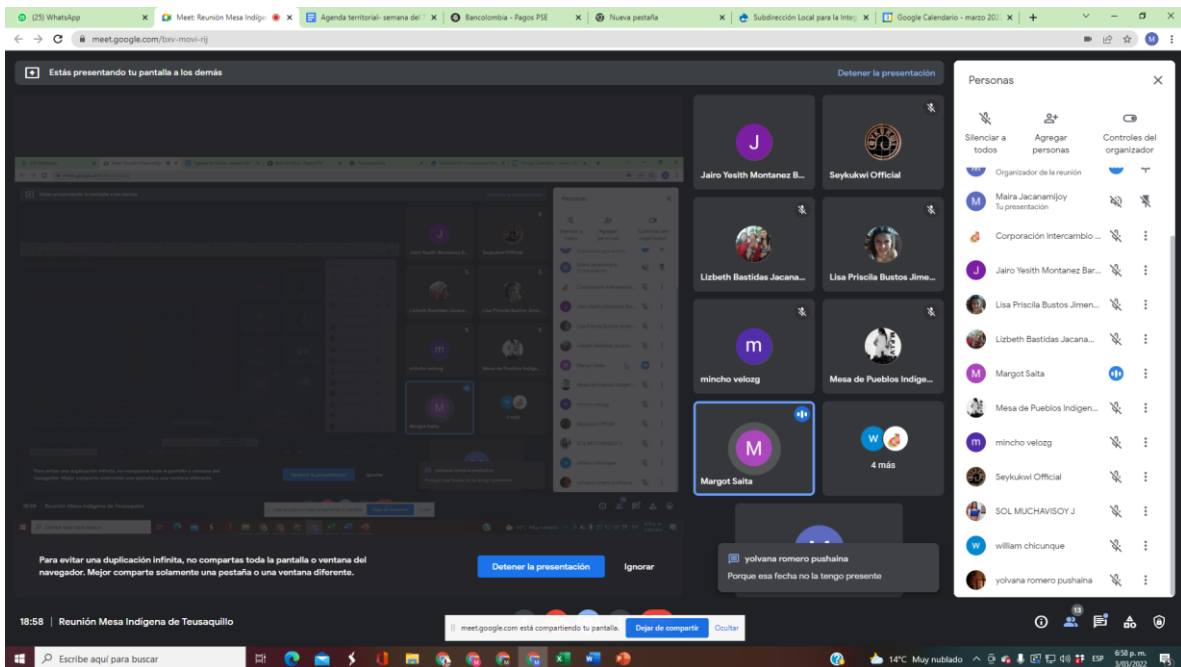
(25) WhatsApp
Meet: Reunión Mesa Indíge
Agenda territorial- semana del
Bancolombia - Pagos PSE
Nueva pestaña
Subdirección Local para la Integ
Google Calendario - marzo 202
meet.google.com/bxv-movi-rij

Estás presentando tu pantalla a los demás
Detener la presentación

J
Jairo Yesith Montanez B...
Seykukwi Official
Lizbeth Bastidas Jacana...
Lisa Priscila Bustos Jime...
m
mincho velozg
Mesa de Pueblos Indíge...
M
Margot Saita
4 más

Para evitar una duplicación infinita, no compartas toda la pantalla o ventana del navegador. Mejor comparte solamente una pestaña o una ventana diferente.
Detener la presentación
Ignorar

yolvana romero pushaina
Porque esa fecha no la tengo presente

Personas
Silenciar a todos
Agregar personas
Controles del organizador
Organizador de la reunión
Maira Jacanamijoy
Tu presentación
Corporación Intercambio ...
Jairo Yesith Montanez Bar...
Lisa Priscila Bustos Jimen...
Lizbeth Bastidas Jacana...
Margot Saita
Mesa de Pueblos Indigen...
mincho velozg
Seykukwi Official
SOL MUCHAVISOY J
william chicunque
yolvana romero pushaina

18:58 | Reunión Mesa Indígena de Teusaquillo
meet.google.com está compartiendo tu pantalla.
Dejar de compartir
Ocultar
13

Escribe aquí para buscar
14°C Muy nublado
ESP
6:58 p. m.
3/03/2022